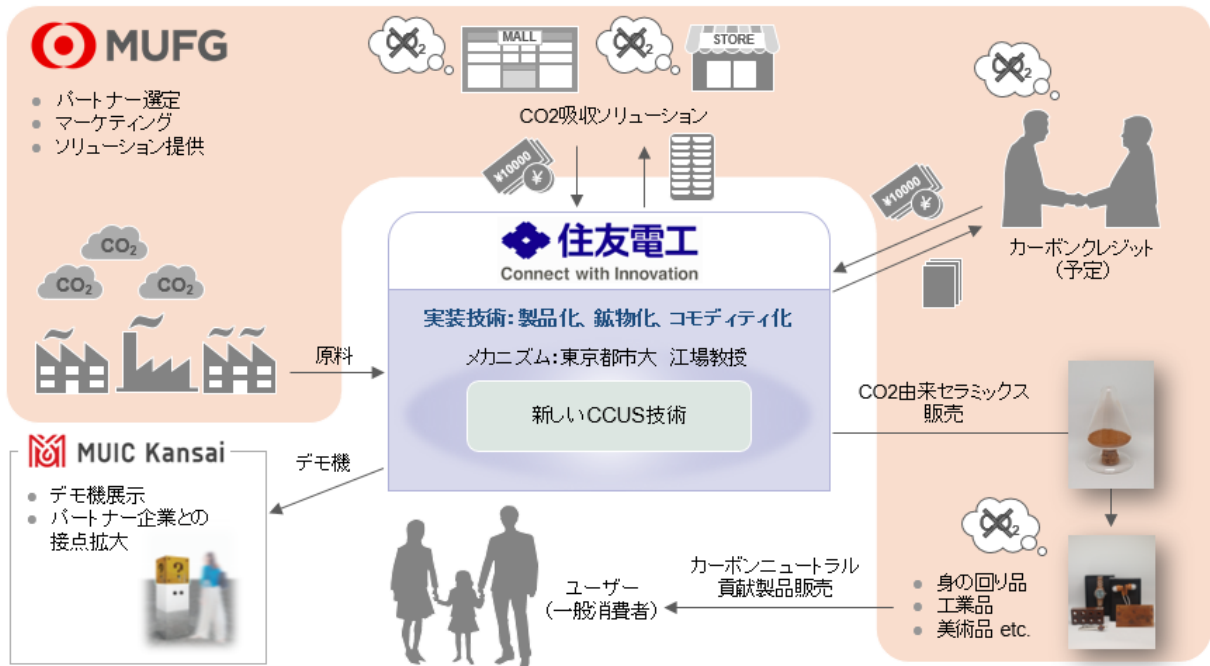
MUFG

- パートナー選定
- マーケティング
- ソリューション提供

$CO_2$
$CO_2$
$CO_2$

$CO_2$
MALL
$CO_2$
STORE

CO2吸収ソリューション

¥10000

住友電工
Connect with Innovation

実装技術: 製品化、鉱物化、コモディティ化
メカニズム: 東京都市大 江場教授
新しいCCUS技術

$CO_2$

¥10000

カーボンクレジット
(予定)

原料

CO2由来セラミックス
販売

MUIC Kansai

- デモ機展示
- パートナー企業との接点拡大

デモ機

$CO_2$

カーボンニュートラル
貢献製品販売

ユーザー
(一般消費者)

- 身の回り品
- 工業品
- 美術品 etc.